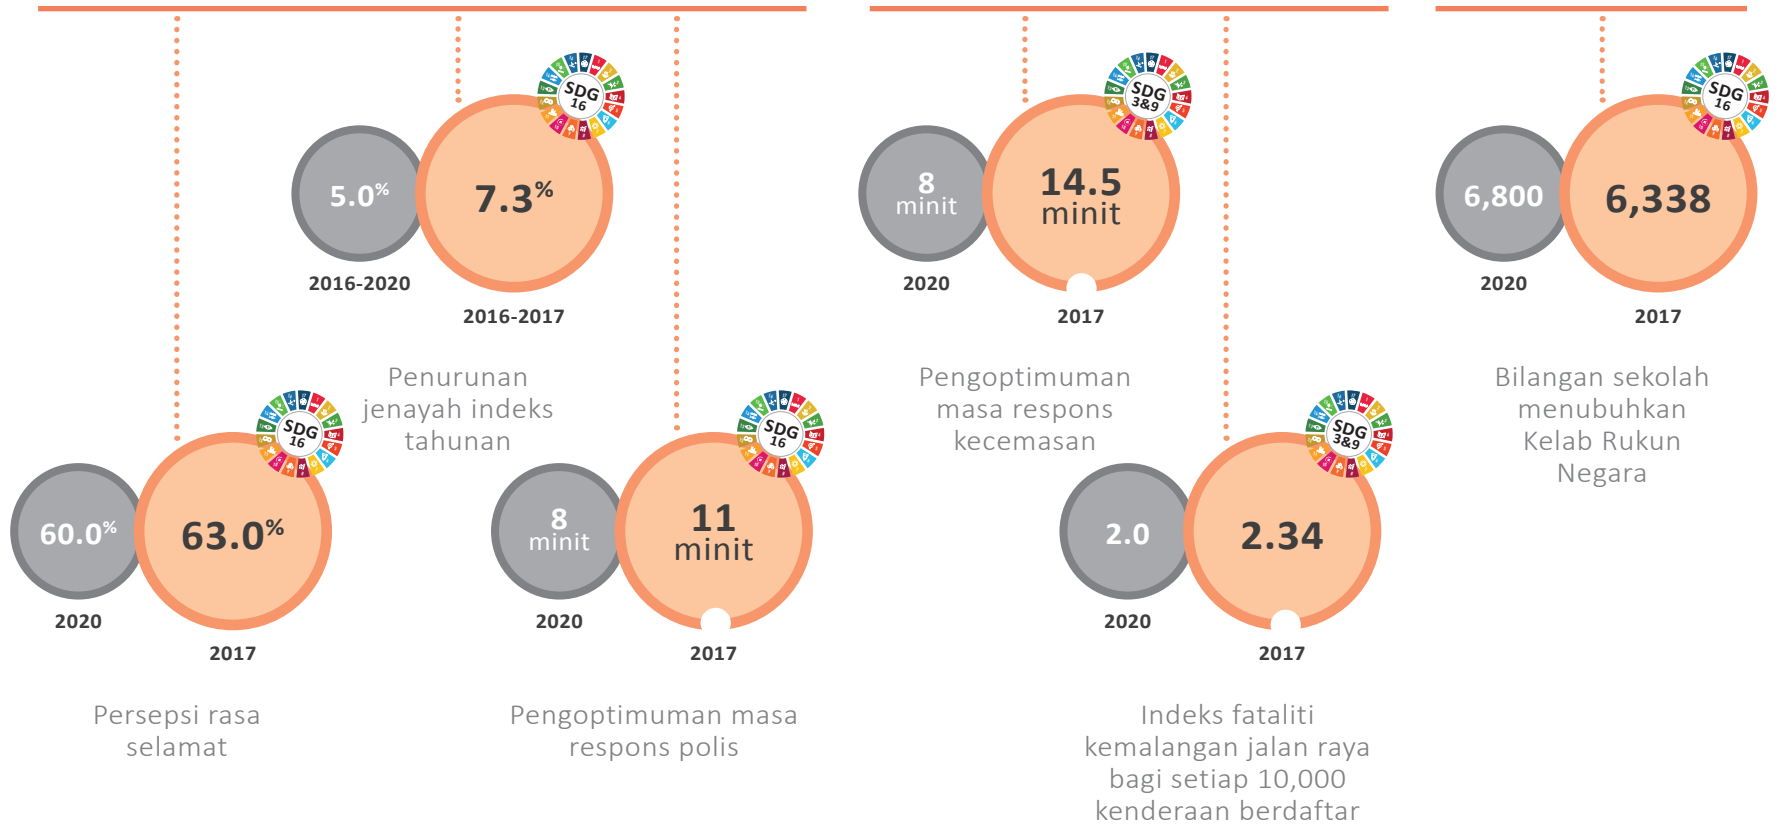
SDG 16

5.0%

7.3%

2016-2020

2016-2017

Penurunan jenayah indeks tahunan

SDG 16

60.0%

63.0%

2020

2017

Persepsi rasa selamat

SDG 16

8 minit

11 minit

2020

2017

Pengoptimuman masa respons polis

SDG 3&9

8 minit

14.5 minit

2020

2017

Pengoptimuman masa respons kecemasan

SDG 3&9

2.0

2.34

2020

2017

Indeks fataliti kemalangan jalan raya bagi setiap 10,000 kenderaan berdaftar

SDG 16

6,800

6,338

2020

2017

Bilangan sekolah menubuhkan Kelab Rukun Negara